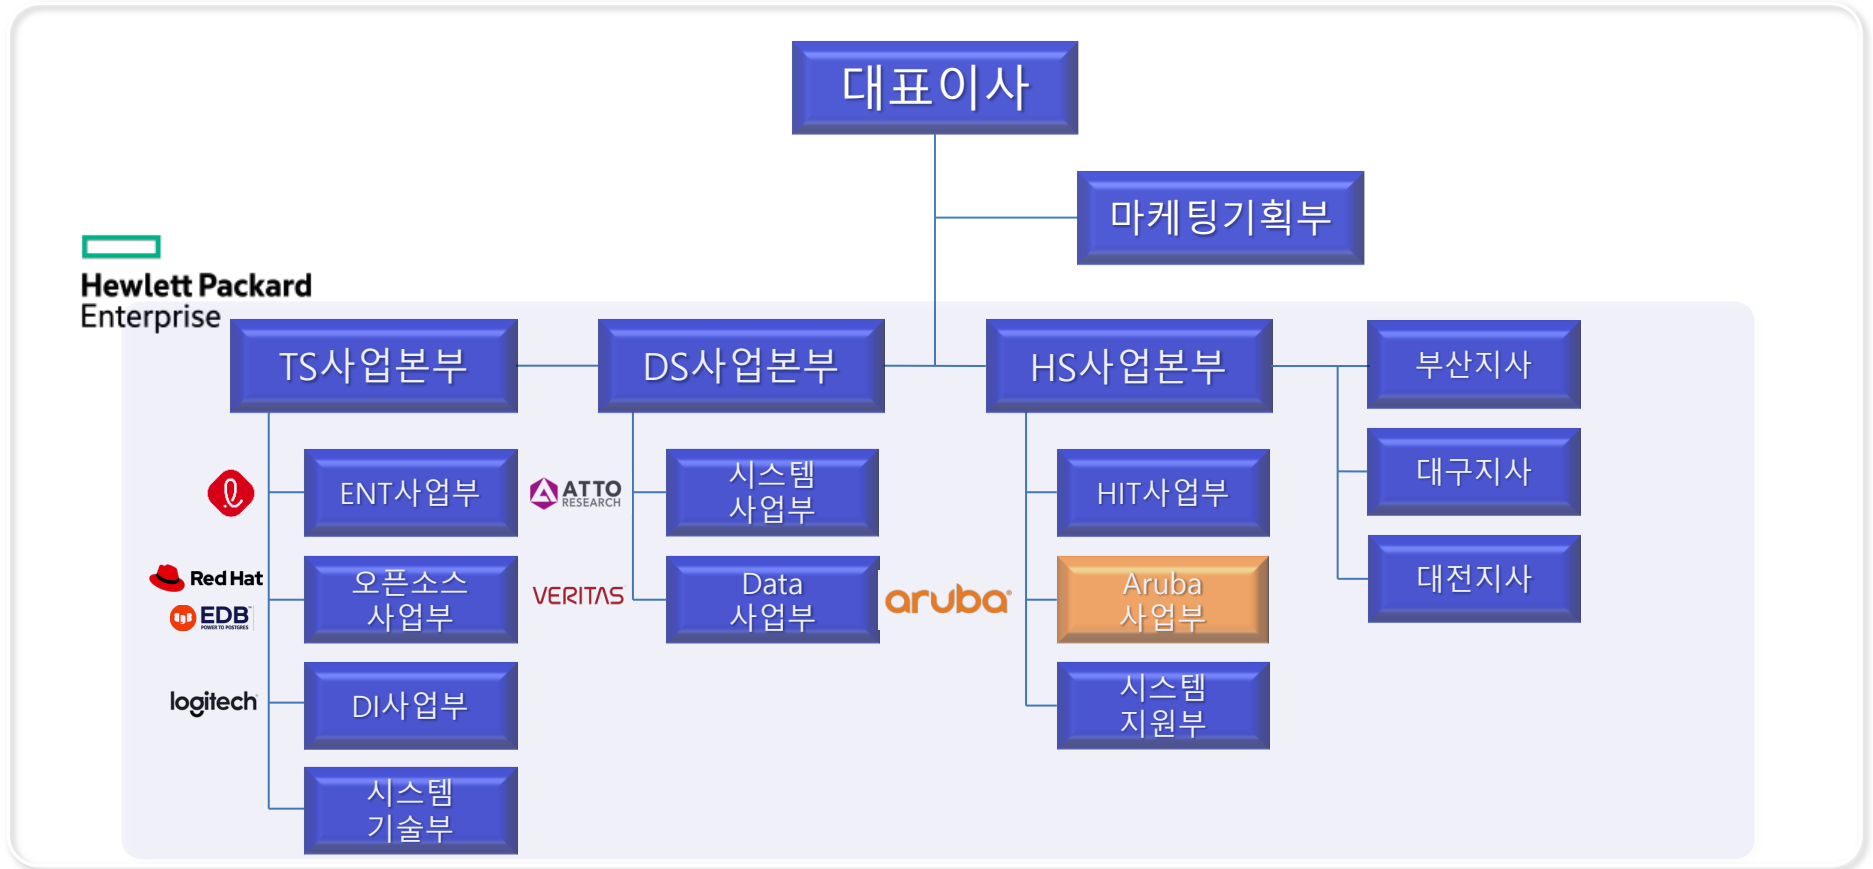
대표이사

마케팅기획부

Hewlett Packard Enterprise

TS사업본부

DS사업본부

HS사업본부

부산지사

대구지사

대전지사

ENT사업부

ATTO RESEARCH

시스템 사업부

HIT사업부

Red Hat

EDB

오픈소스 사업부

VERITAS

Data 사업부

aruba

Aruba 사업부

logitech

DI사업부

시스템 지원부

시스템 기술부